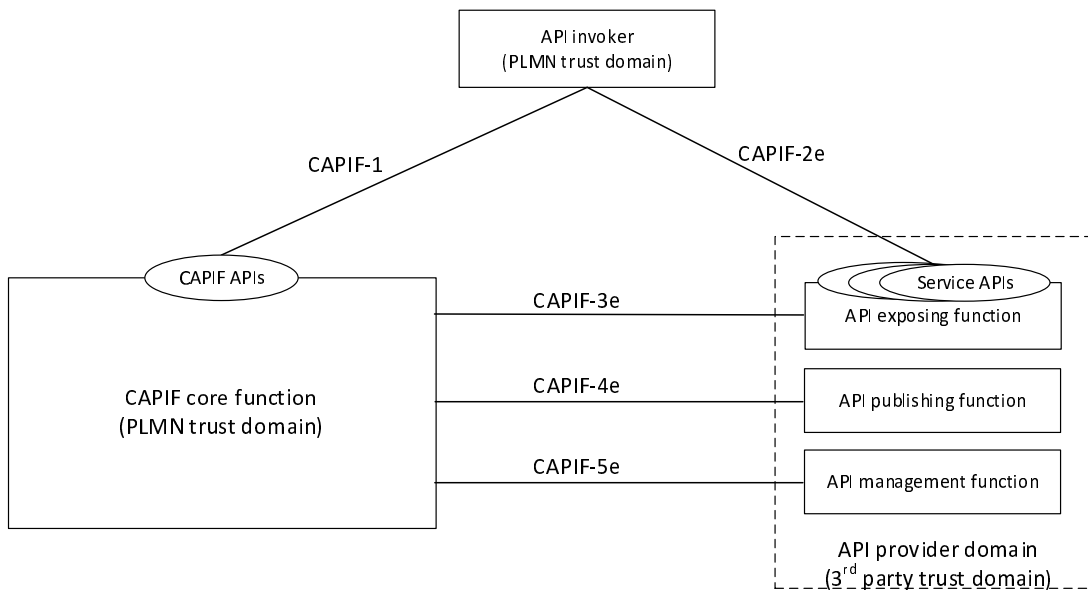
API invoker
(PLMN trust domain)

CAPIF-1

CAPIF-2e

CAPIF APIs

Service APIs

CAPIF-3e

API exposing function

CAPIF core function
(PLMN trust domain)

CAPIF-4e

API publishing function

CAPIF-5e

API management function

API provider domain
($3^{rd}$ party trust domain)